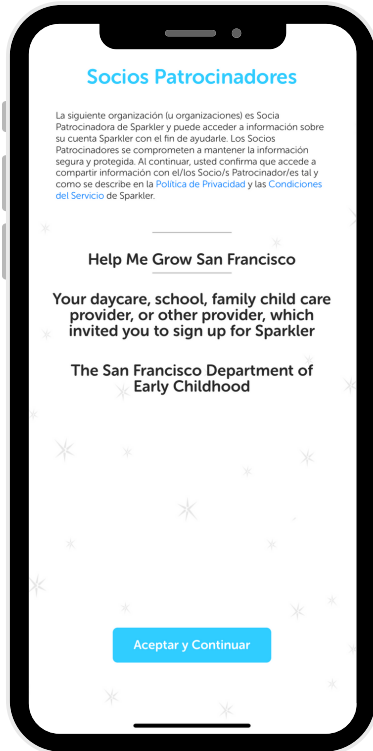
Socios Patrocinadores

La siguiente organización (u organizaciones) es Socia Patrocinadora de Sparkler y puede acceder a información sobre su cuenta Sparkler con el fin de ayudarle. Los Socios Patrocinadores se comprometen a mantener la información segura y protegida. Al continuar, usted confirma que accede a compartir información con el/los Socio/s Patrocinador/es tal y como se describe en la Política de Privacidad y las Condiciones del Servicio de Sparkler.

Help Me Grow San Francisco

Your daycare, school, family child care provider, or other provider, which invited you to sign up for Sparkler

The San Francisco Department of Early Childhood

Aceptar y Continuar